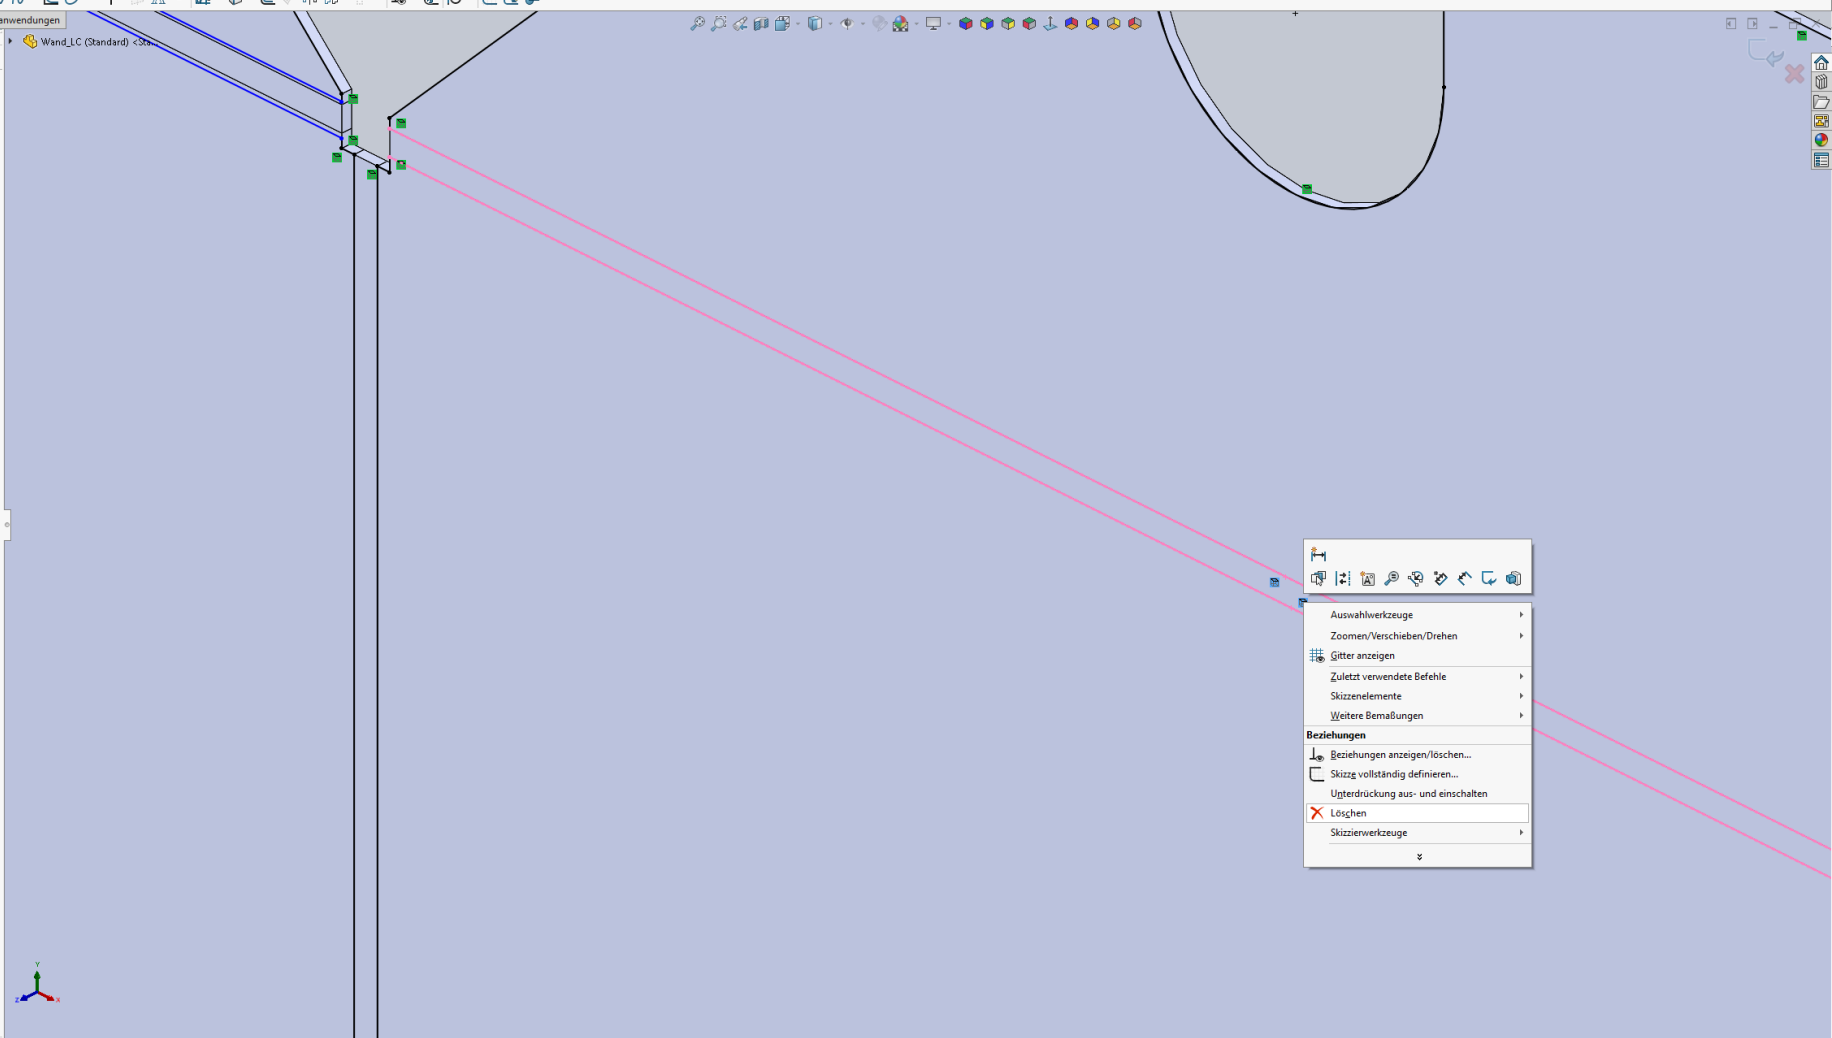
anwendungen

Wand_LC (Standard) <Sta

Auswahlwerkzeuge
Zoomen/Verschieben/Drehen
Gitter anzeigen
Zuletzt verwendete Befehle
Skizzenelemente
Weitere Bemaßungen
Beziehungen
Beziehungen anzeigen/löschen...
Skizze vollständig definieren...
Unterdrückung aus- und einschalten
Löschen
Skizzierwerkzeuge

Y
Z
X